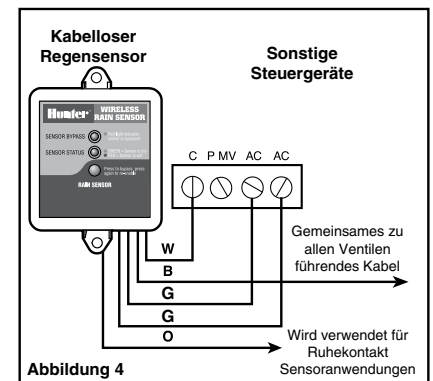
Kabelloser Regensensor

Sonstige Steuergeräte

Hunter WIRELESS RAIN SENSOR

SENSOR BYPASS

SENSOR STATUS

RAIN SENSOR

C P MV AC AC

Gemeinsames zu allen Ventilen führendes Kabel

W

B

G

G

O

Wird verwendet für Ruhekontakt Sensoranwendungen

Abbildung 4